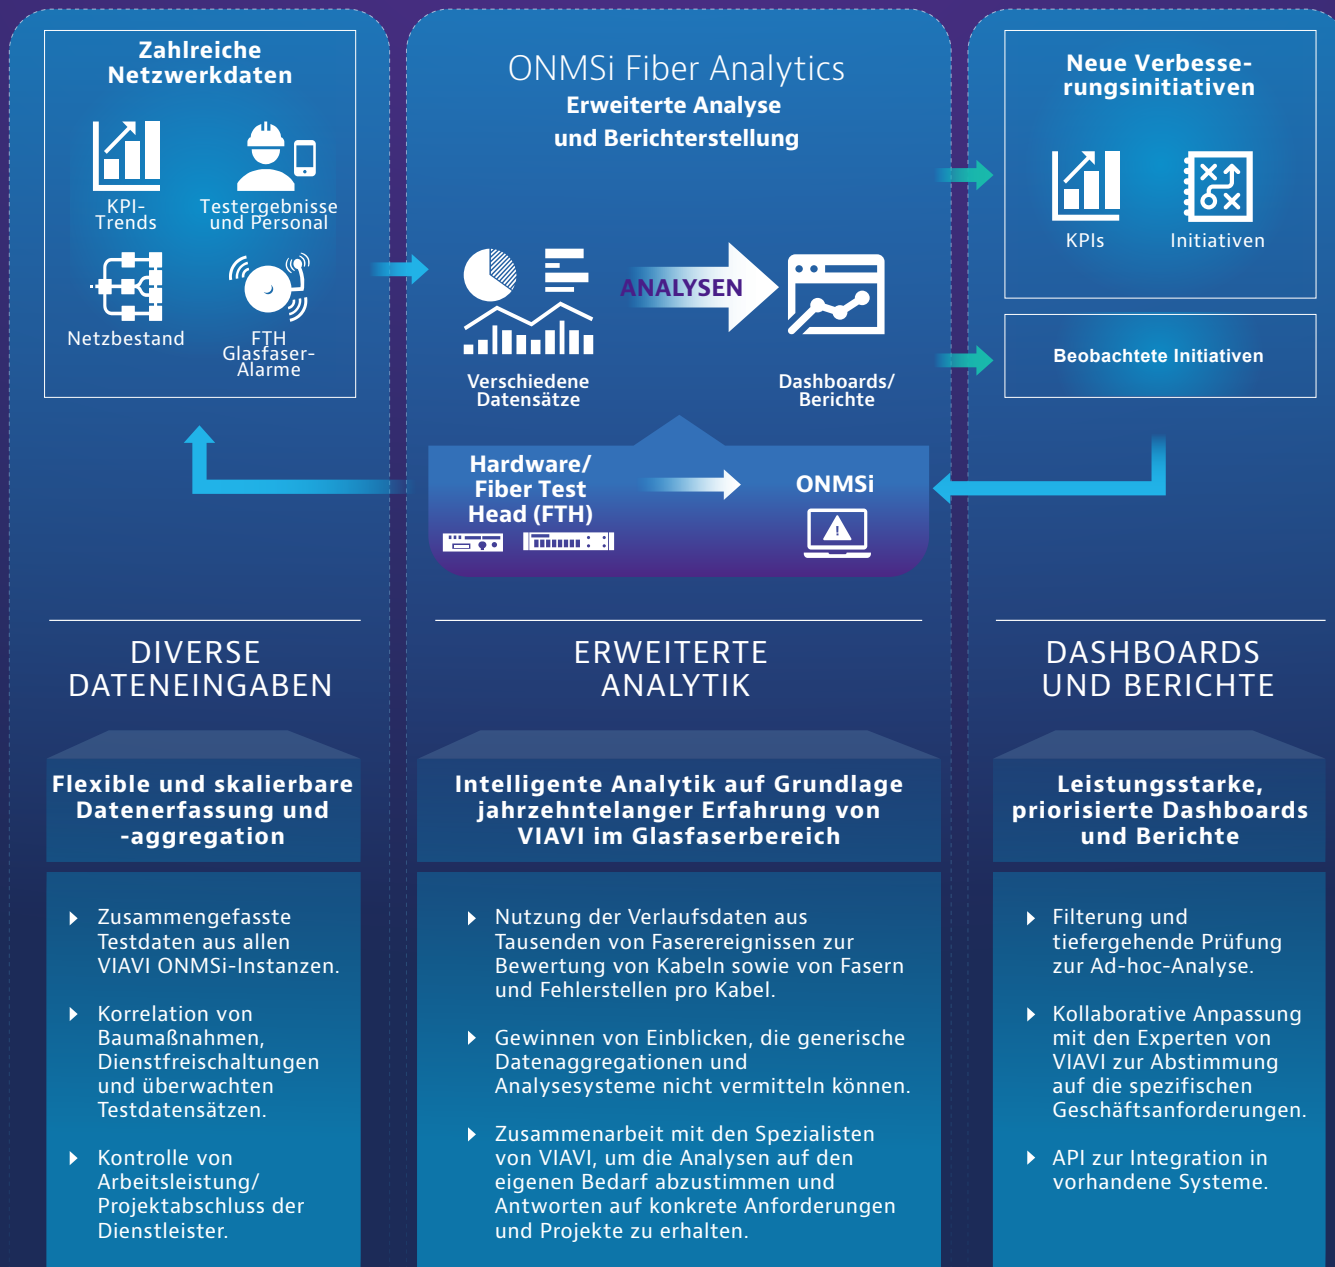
Zahlreiche Netzwerkdaten

KPI-Trends

Testergebnisse und Personal

Netzbestand

FTH Glasfaser-Alarme

ONMSi Fiber Analytics
Erweiterte Analyse und Berichterstellung

Verschiedene Datensätze

ANALYSEN

Dashboards/ Berichte

Hardware/ Fiber Test Head (FTH)

ONMSi

Neue Verbesserungsinitiativen

KPIs

Initiativen

Beobachtete Initiativen

DIVERSE DATENEINGABEN

Flexible und skalierbare Datenerfassung und -aggregation

Zusammengefasste Testdaten aus allen VIAVI ONMSi-Instanzen.

Korrelation von Baumaßnahmen, Dienstfreischaltungen und überwachten Testdatensätzen.

Kontrolle von Arbeitsleistung/ Projektabschluss der Dienstleister.

ERWEITERTE ANALYTIK

Intelligente Analytik auf Grundlage jahrzehntelanger Erfahrung von VIAVI im Glasfaserbereich

Nutzung der Verlaufsdaten aus Tausenden von Faserereignissen zur Bewertung von Kabeln sowie von Fasern und Fehlerstellen pro Kabel.

Gewinnen von Einblicken, die generische Datenaggregationen und Analysesysteme nicht vermitteln können.

Zusammenarbeit mit den Spezialisten von VIAVI, um die Analysen auf den eigenen Bedarf abzustimmen und Antworten auf konkrete Anforderungen und Projekte zu erhalten.

DASHBOARDS UND BERICHTE

Leistungsstarke, priorisierte Dashboards und Berichte

Filterung und tiefergehende Prüfung zur Ad-hoc-Analyse.

Kollaborative Anpassung mit den Experten von VIAVI zur Abstimmung auf die spezifischen Geschäftsanforderungen.

API zur Integration in vorhandene Systeme.